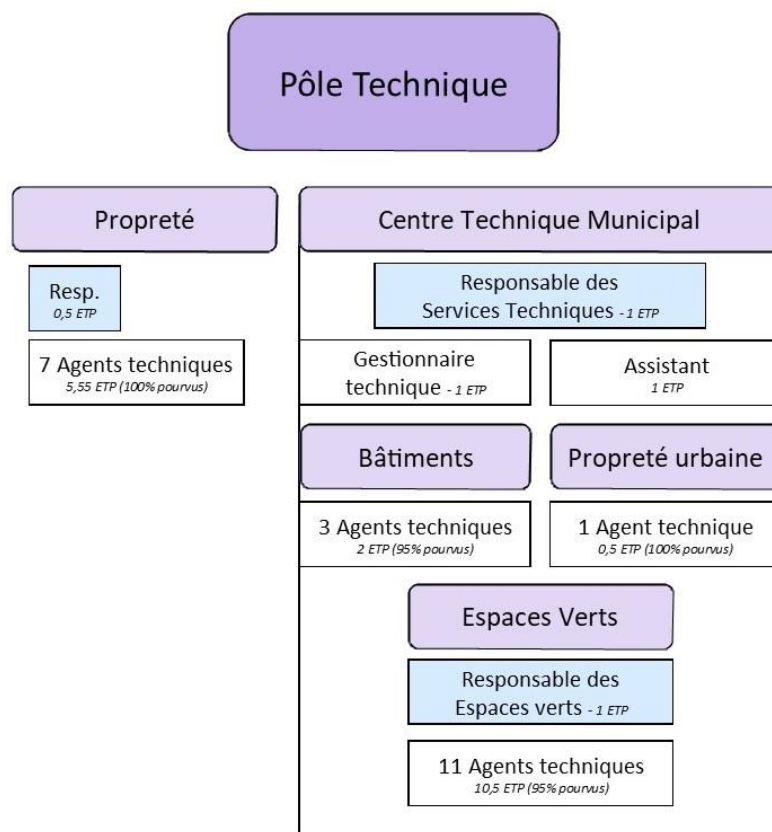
Pôle Technique

Propreté

Resp.
0,5 ETP

7 Agents techniques
5,55 ETP (100% pourvus)

Centre Technique Municipal

Responsable des Services Techniques - 1 ETP

Gestionnaire technique - 1 ETP

Assistant
1 ETP

Bâtiments

Propreté urbaine

3 Agents techniques
2 ETP (95% pourvus)

1 Agent technique
0,5 ETP (100% pourvus)

Espaces Verts

Responsable des Espaces verts - 1 ETP

11 Agents techniques
10,5 ETP (95% pourvus)